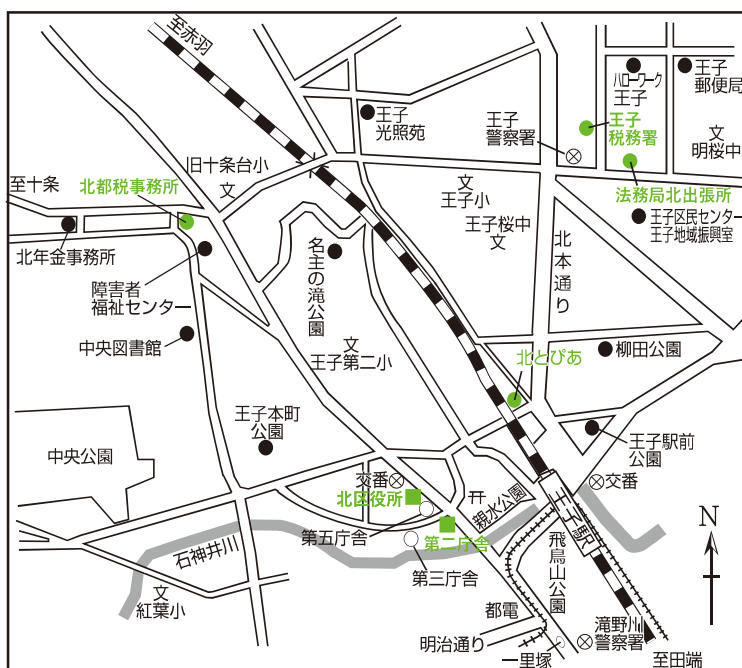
至赤羽

ハローワーク王子

王子郵便局

王子光照苑

王子警察署

王子税務署

文
明桜中

旧十条台小
文

至十条

北都税事務所

文
王子小

法務局北出張所

王子区民センター
王子地域振興室

王子桜中
文

北年金事務所

名主の滝公園

北本通り

障害者福祉センター

中央図書館

文
王子第二小

北とぴあ

柳田公園

王子本町公園

王子駅前公園

中央公園

交番

交番

北区役所

親水公園

王子駅

第五庁舎

第二庁舎

石神井川

N

飛鳥山公園

文
紅葉小

第三庁舎

都電

滝野川警察署

明治通り

一里塚

至田端